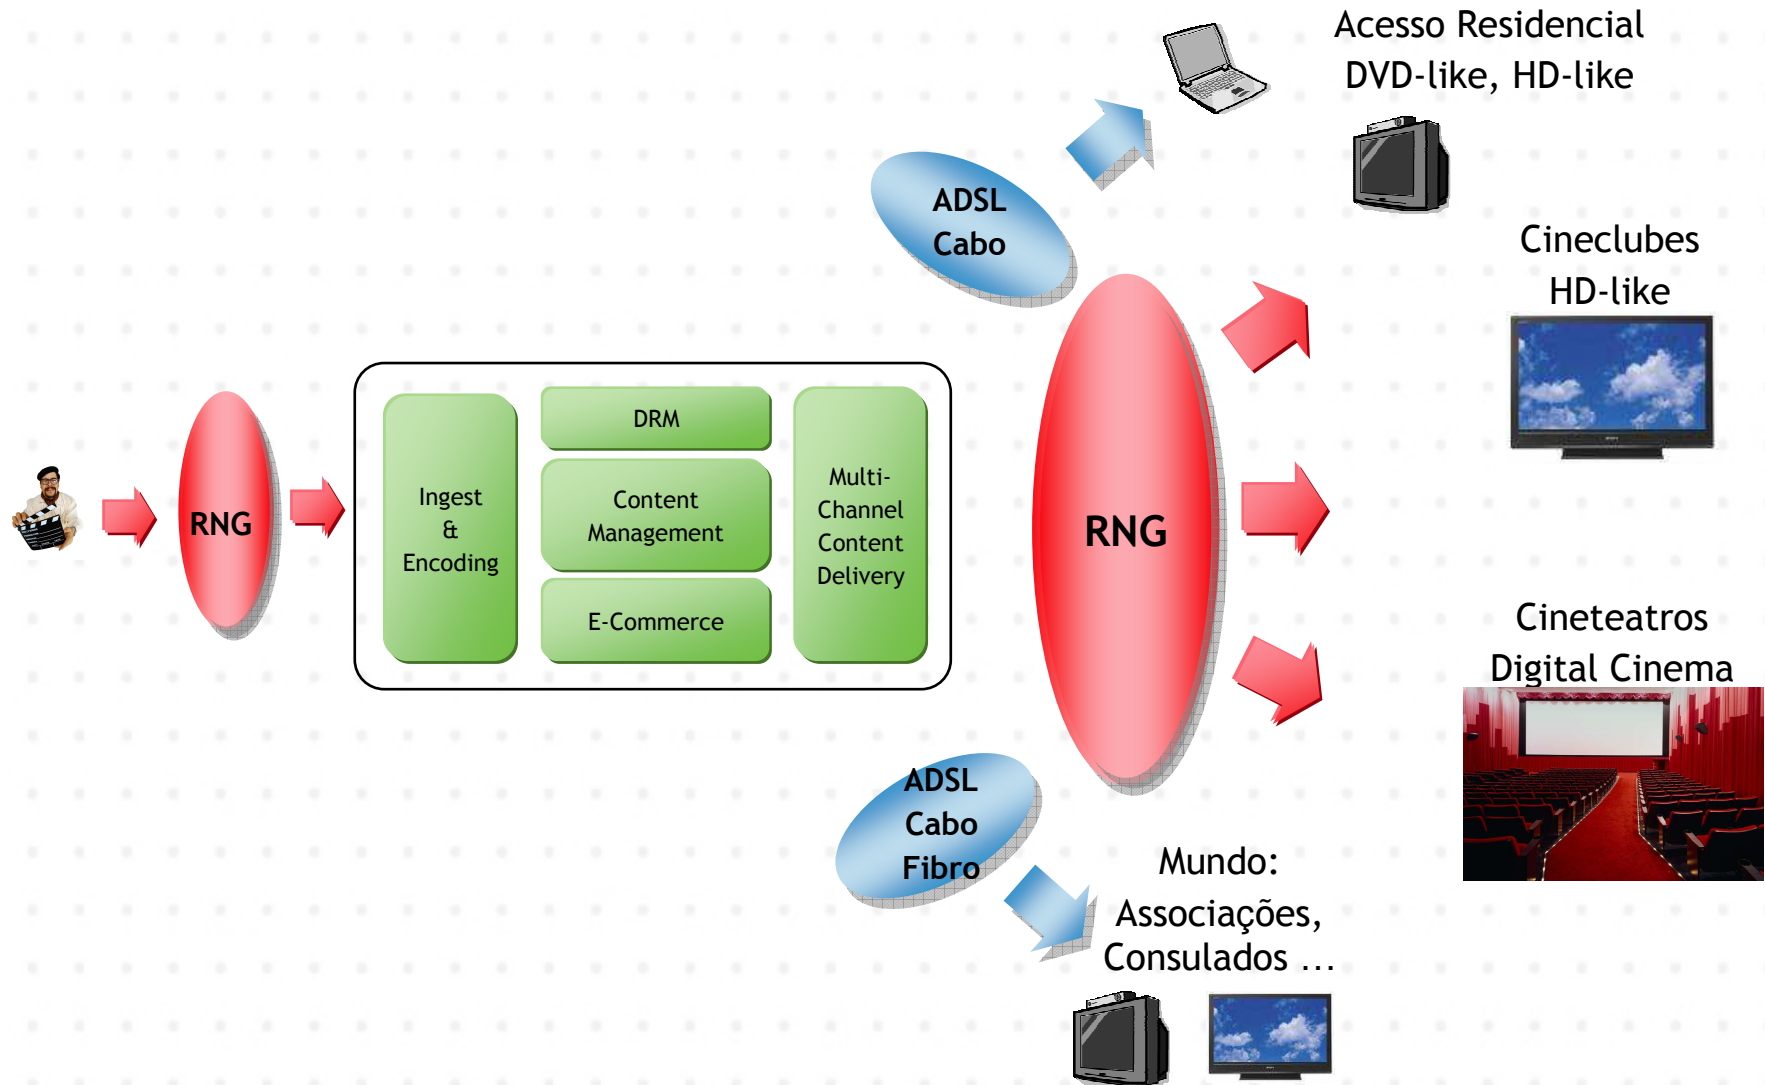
Acesso Residencial
DVD-like, HD-like

ADSL
Cabo

Cineclubes
HD-like

RNG

Ingest
&
Encoding

DRM

Content
Management

E-Commerce

Multi-
Channel
Content
Delivery

RNG

Cineteatros
Digital Cinema

ADSL
Cabo
Fibro

Mundo:
Associações,
Consulados ...